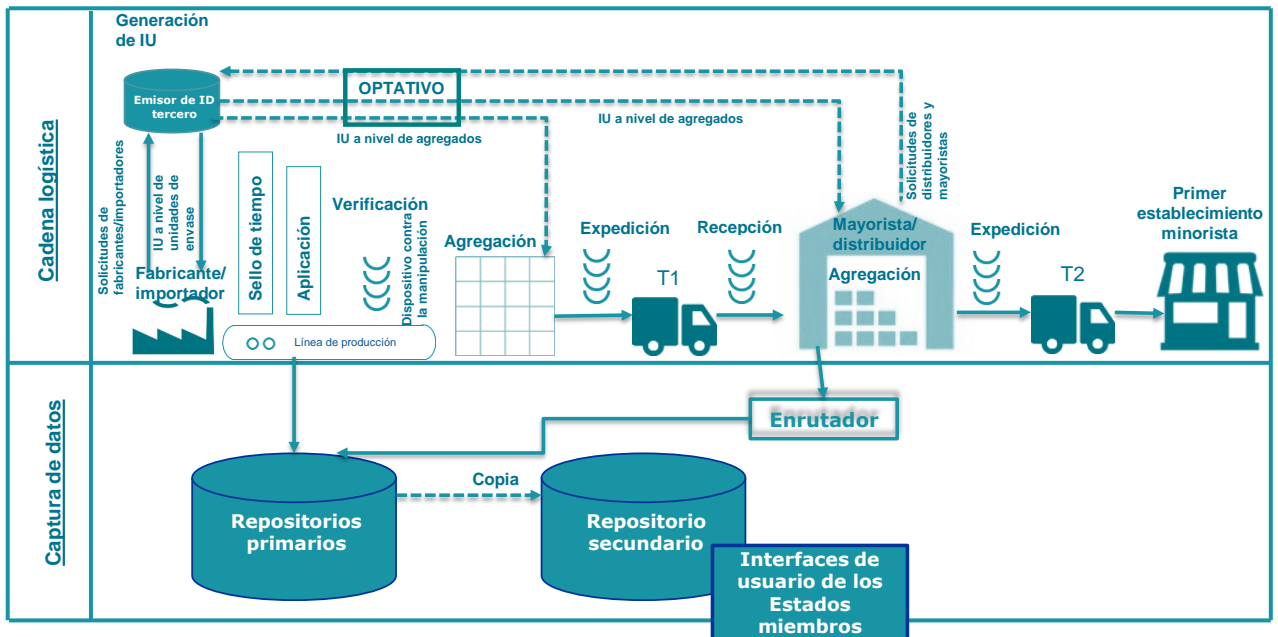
Cadena logística

Generación de IU

Emisor de ID tercero

OPTATIVO

IU a nivel de agregados

IU a nivel de agregados

Solicitudes de distribuidores y mayoristas

Solicitudes de fabricantes/importadores

IU a nivel de unidades de envase

Fabricante/ importador

Sello de tiempo

Aplicación

Verificación

Dispositivo contra la manipulación

Línea de producción

Agregación

Expedición

T1

Recepción

Mayorista/ distribuidor

Agregación

Expedición

T2

Primer establecimiento minorista

Captura de datos

Enrutador

Copia

Repositorios primarios

Repositorio secundario

Interfaces de usuario de los Estados miembros